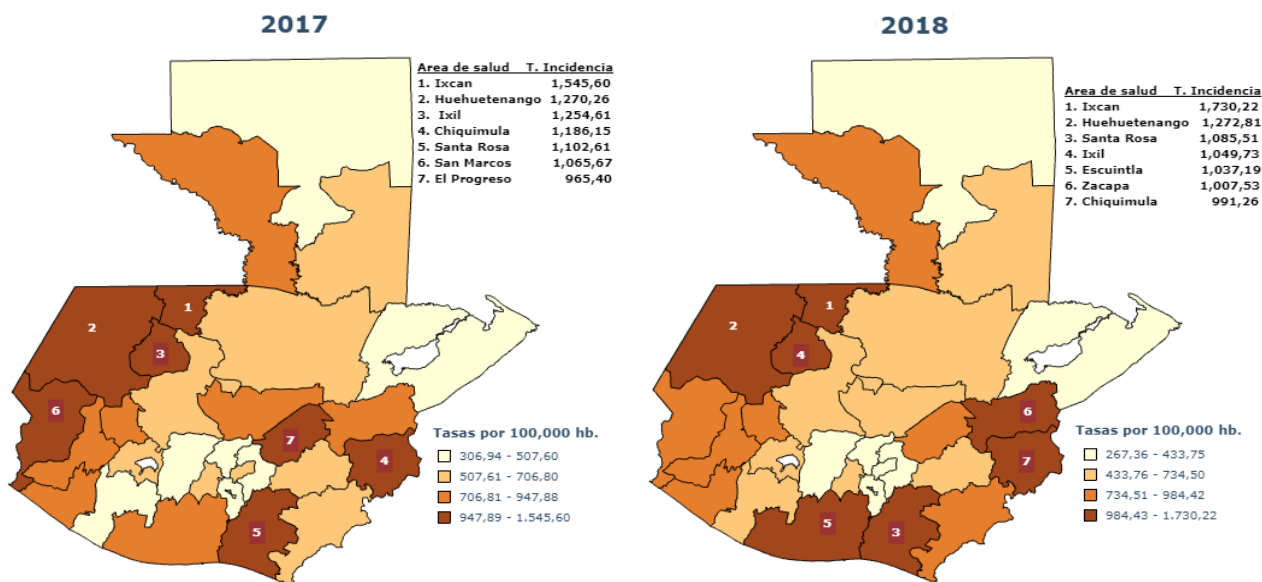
2017

| Area de salud | T. Incidencia |
|---|---|
| 1. Ixcan | 1,545,60 |
| 2. Huehuetenango | 1,270,26 |
| 3. Ixil | 1,254,61 |
| 4. Chiquimula | 1,186,15 |
| 5. Santa Rosa | 1,102,61 |
| 6. San Marcos | 1,065,67 |
| 7. El Progreso | 965,40 |

1
2
3
6
7
4
5

Tasas por 100,000 hb.
306,94 - 507,60
507,61 - 706,80
706,81 - 947,88
947,89 - 1.545,60

2018

| Area de salud | T. Incidencia |
|---|---|
| 1. Ixcan | 1,730,22 |
| 2. Huehuetenango | 1,272,81 |
| 3. Santa Rosa | 1,085,51 |
| 4. Ixil | 1,049,73 |
| 5. Escuintla | 1,037,19 |
| 6. Zacapa | 1,007,53 |
| 7. Chiquimula | 991,26 |

1
2
4
6
7
5
3

Tasas por 100,000 hb.
267,36 - 433,75
433,76 - 734,50
734,51 - 984,42
984,43 - 1.730,22